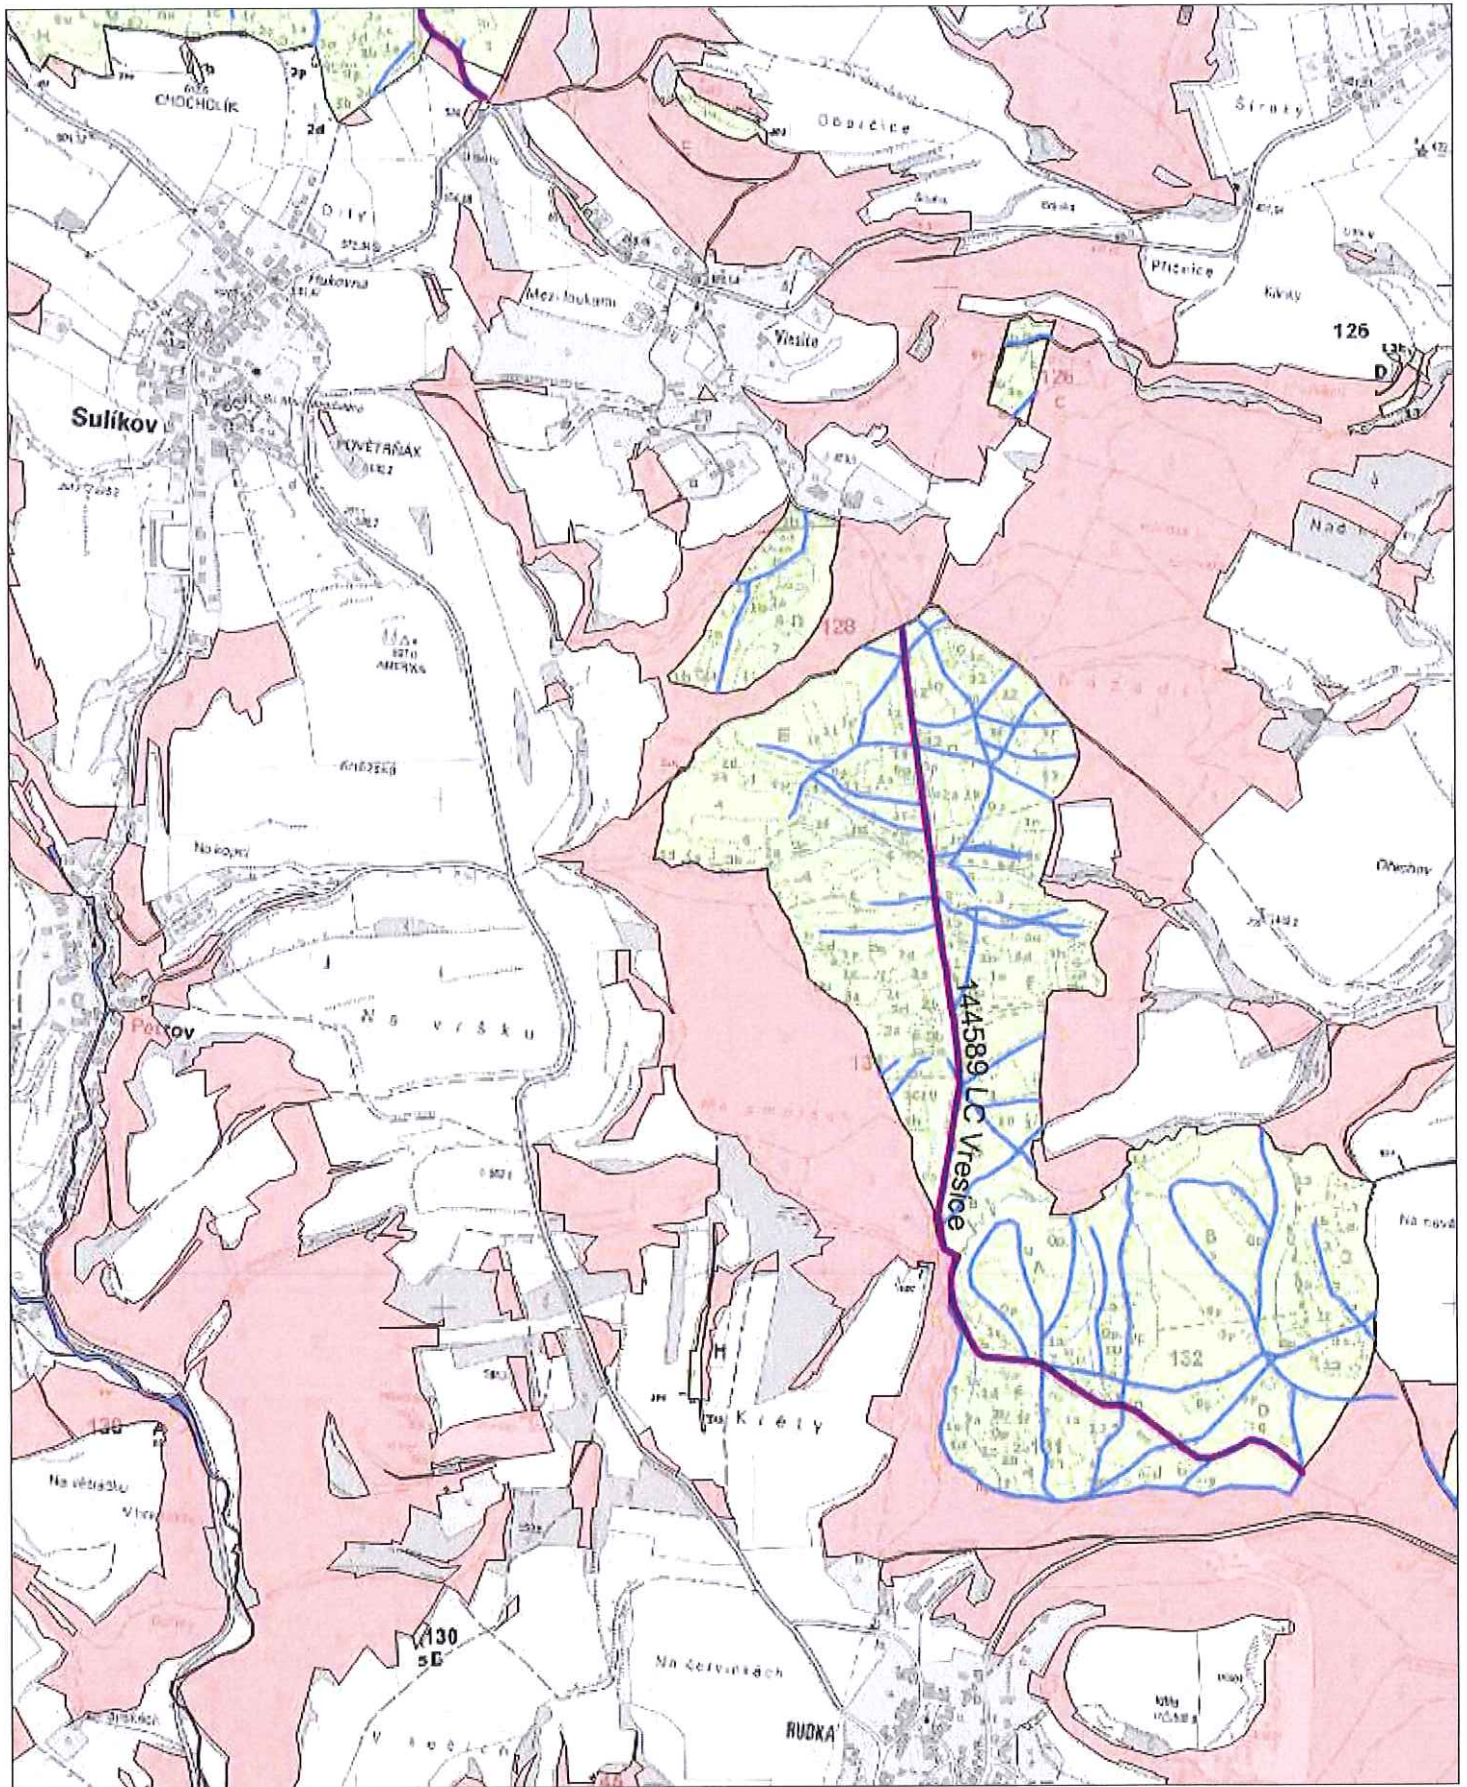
CHOCHOLÍK

Obořčice

Široký

Díly

Hukovna

Mezi loukami

Vesélo

Přičnice

Klínky

126

D

126

c

Sulíkov

POVĚTRŇÁK

128

E

Na kopci

Na vršku

Petrov

144589 LC Vresice

Dřechov

132

B

A

D

H

Křetý

Na větrníku

130

5D

Na červinkách

RUDKA

Na nové

Nad